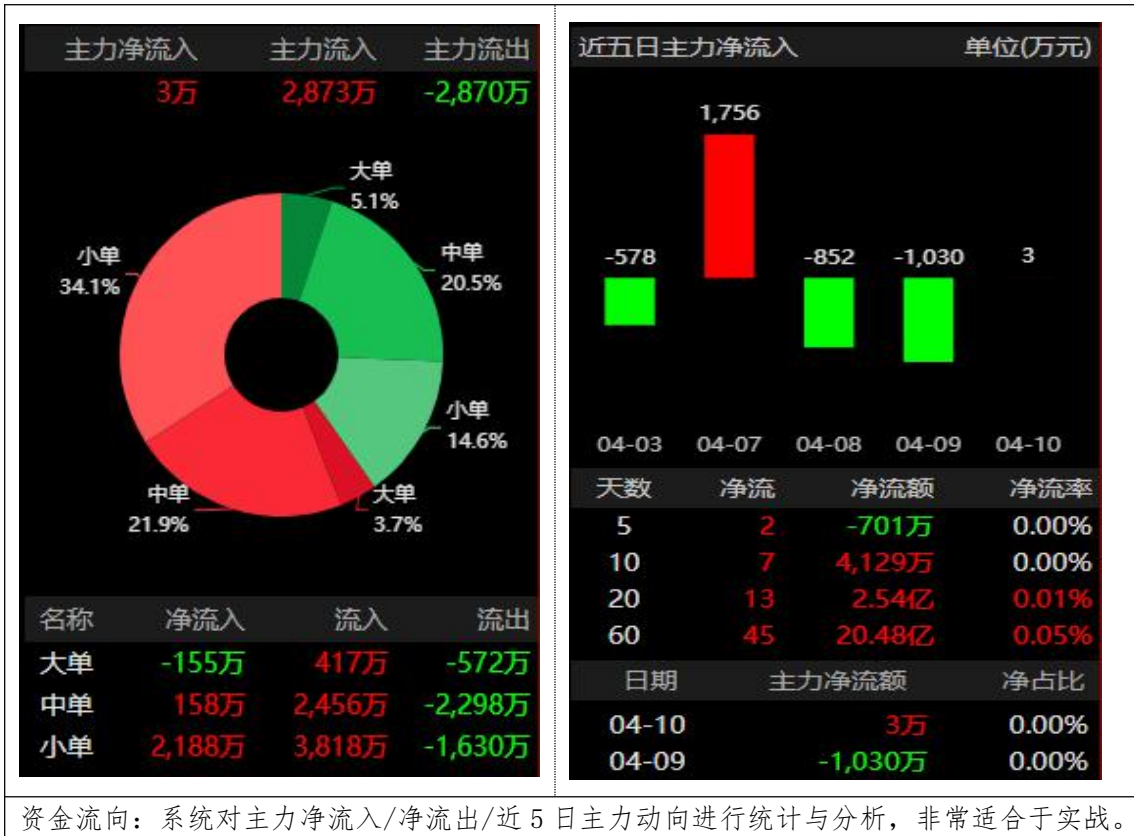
| 主力净流入 | 主力流入 | 主力流出 |
|---|---|---|
| 3万 | 2,873万 | -2,870万 |

大单
5.1%
中单
20.5%
小单
14.6%
大单
3.7%
中单
21.9%
小单
34.1%

| 名称 | 净流入 | 流入 | 流出 |
|---|---|---|---|
| 大单 | -155万 | 417万 | -572万 |
| 中单 | 158万 | 2,456万 | -2,298万 |
| 小单 | 2,188万 | 3,818万 | -1,630万 |

近五日主力净流入 单位(万元)

-578
1,756
-852
-1,030
3
04-03 04-07 04-08 04-09 04-10

| 天数 | 净流 | 净流额 | 净流率 |
|---|---|---|---|
| 5 | 2 | -701万 | 0.00% |
| 10 | 7 | 4,129万 | 0.00% |
| 20 | 13 | 2.54亿 | 0.01% |
| 60 | 45 | 20.48亿 | 0.05% |

| 日期 | 主力净流额 | 净占比 |
|---|---|---|
| 04-10 | 3万 | 0.00% |
| 04-09 | -1,030万 | 0.00% |

资金流向：系统对主力净流入/净流出/近5日主力动向进行统计与分析，非常适合于实战。